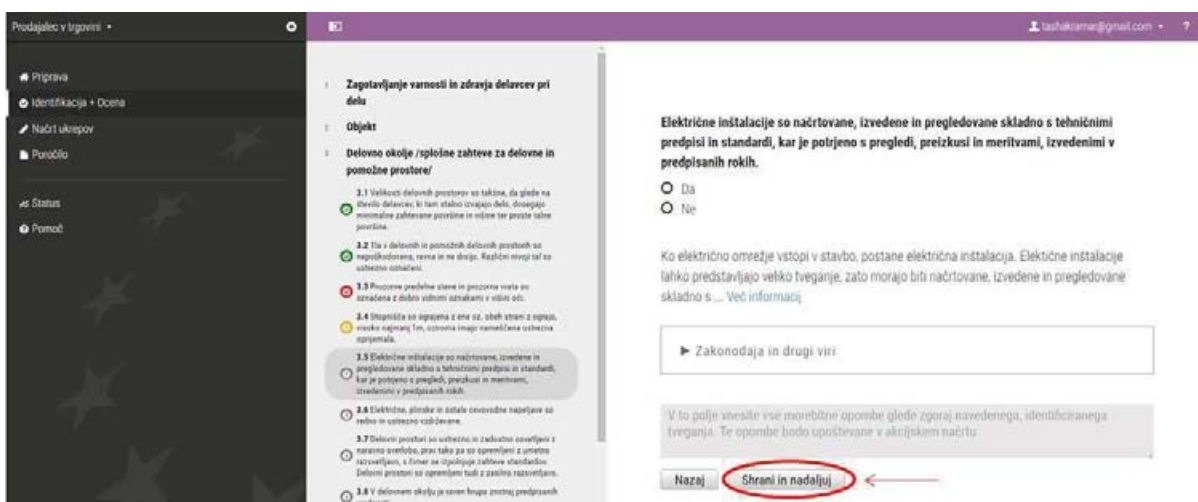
Prodajalec v trgovini ▾

tashakramar@gmail.com ▾ ?

Priprava
Identifikacija + Ocena
Načrt ukrepov
Poročilo

Status
Pomoč

Zagotavljanje varnosti in zdravja delavcev pri delu

Objekt

Delovno okolje /splošne zahteve za delovne in pomožne prostore/

3.1 Velikosti delovnih prostorov so takšne, da glede na število delavcev, ki tam stalno izvajajo delo, dosegajo minimalne zahtevane površine in višine ter proste talne površine.

3.2 Tla v delovnih in pomožnih delovnih prostorih so nepoškodovana, ravna in ne drsijo. Različni nivoji tal so ustrezno označeni.

3.3 Prozorne predelne stene in prozorna vrata so označena z dobro vidnimi oznakami v višini oči.

3.4 Stopnišča so ograjena z ene oz. obeh strani z ograjo, visoko najmanj 1m, oziroma imajo nameščena ustrezna oprijemala.

3.5 Električne inštalacije so načrtovane, izvedene in pregledovane skladno s tehničnimi predpisi in standardi, kar je potrjeno s pregledi, preizkusi in meritvami, izvedenimi v predpisanih rokih.

3.6 Električne, plinske in ostale cevovodne napeljave so redno in ustrezno vzdrževane.

3.7 Delovni prostori so ustrezno in zadostno osvetljeni z naravno svetlobo, prav tako pa so opremljeni z umetno razsvetljavo, s čimer se izpolnjuje zahteve standardov. Delovni prostori so opremljeni tudi z zasilno razsvetljavo.

3.8 V delovnem okolju je raven hrupa znotraj predpisanih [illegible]

Električne inštalacije so načrtovane, izvedene in pregledovane skladno s tehničnimi predpisi in standardi, kar je potrjeno s pregledi, preizkusi in meritvami, izvedenimi v predpisanih rokih.

Da
Ne

Ko električno omrežje vstopi v stavbo, postane električna inštalacija. Električne inštalacije lahko predstavljajo veliko tveganje, zato morajo biti načrtovane, izvedene in pregledovane skladno s ... Več informacij

► Zakonodaja in drugi viri

V to polje vnesite vse morebitne opombe glede zgoraj navedenega, identificiranega tveganja. Te opombe bodo upoštevane v akcijskem načrtu.

Nazaj
Shrani in nadaljuj